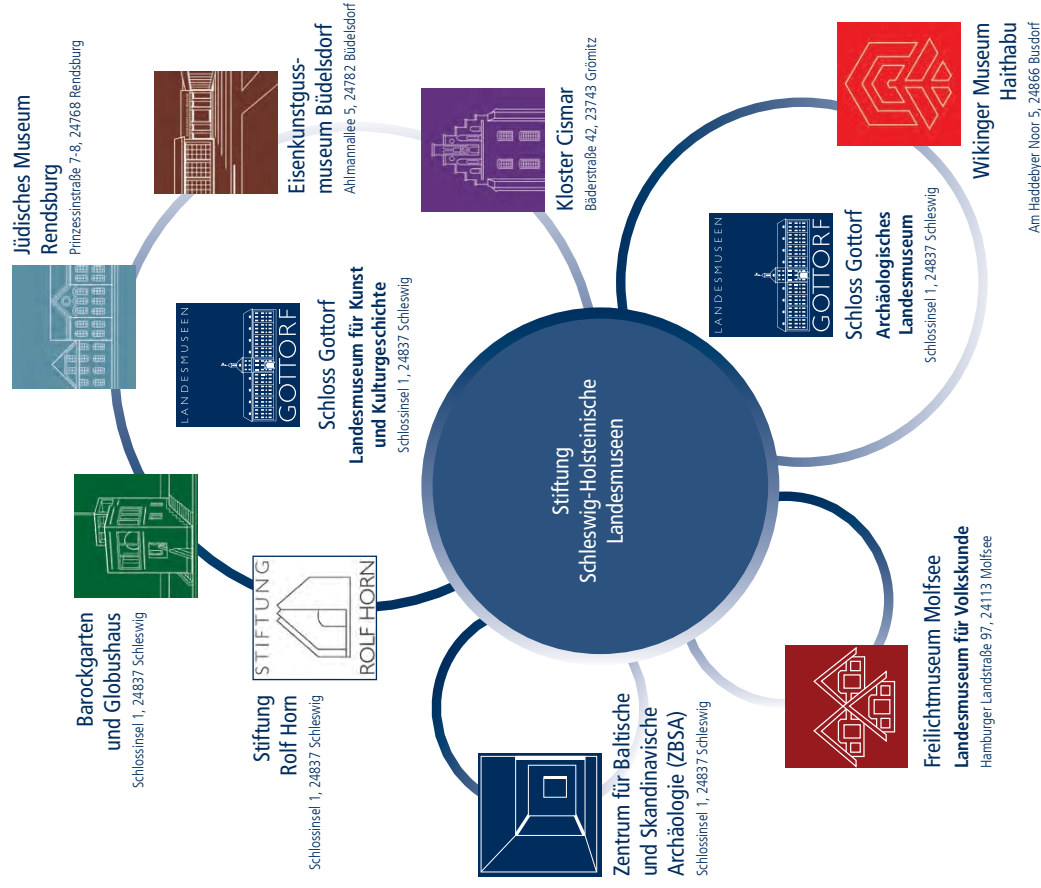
Jüdisches Museum Rendsburg
Prinzessinstraße 7-8, 24768 Rendsburg

Eisenkunstguss-museum Büdelsdorf
Ahlmannallee 5, 24782 Büdelsdorf

Kloster Cismar
Bäderstraße 42, 23743 Grömitz

Wikinger Museum Haithabu
Am Haddebyer Noor 5, 24866 Busdorf

LANDESMUSEEN GOTTORF

Schloss Gottorf
Archäologisches Landesmuseum
Schlossinsel 1, 24837 Schleswig

LANDESMUSEEN GOTTORF

Schloss Gottorf
Landesmuseum für Kunst und Kulturgeschichte
Schlossinsel 1, 24837 Schleswig

Stiftung
Schleswig-Holsteinische
Landesmuseen

Barockgarten und Globushaus
Schlossinsel 1, 24837 Schleswig

STIFTUNG ROLF HORN

Stiftung Rolf Horn
Schlossinsel 1, 24837 Schleswig

Zentrum für Baltische und Skandinavische Archäologie (ZBSA)
Schlossinsel 1, 24837 Schleswig

Freilichtmuseum Molfsee
Landesmuseum für Volkskunde
Hamburger Landstraße 97, 24113 Molfsee